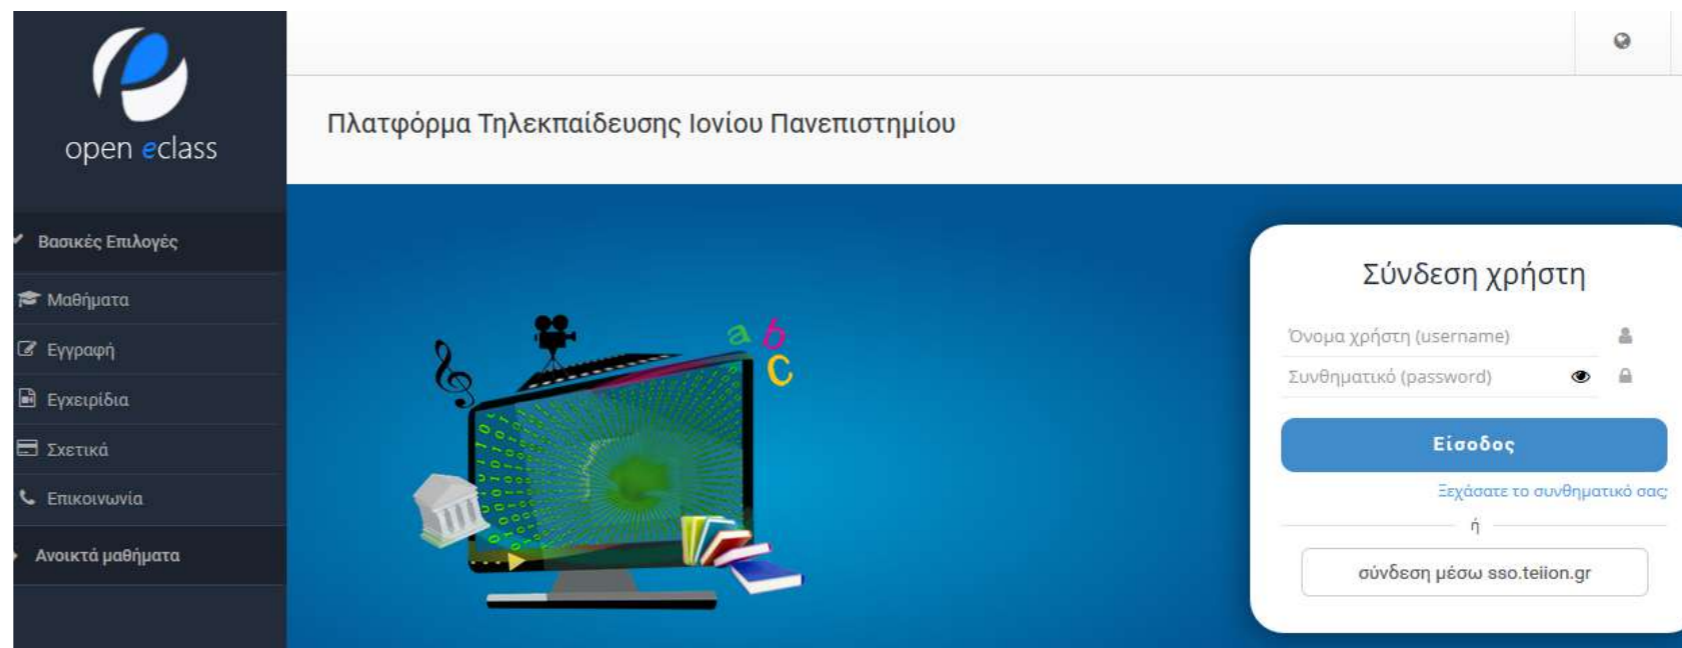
open eclass

Βασικές Επιλογές

Μαθήματα

Εγγραφή

Εγχειρίδια

Σχετικά

Επικοινωνία

Ανοικτά μαθήματα

Πλατφόρμα Τηλεκπαίδευσης Ιονίου Πανεπιστημίου

a b c

Σύνδεση χρήστη

Όνομα χρήστη (username)

Συνθηματικό (password)

Είσοδος

Ξεχάσατε το συνθηματικό σας;

ή

σύνδεση μέσω sso.teiion.gr